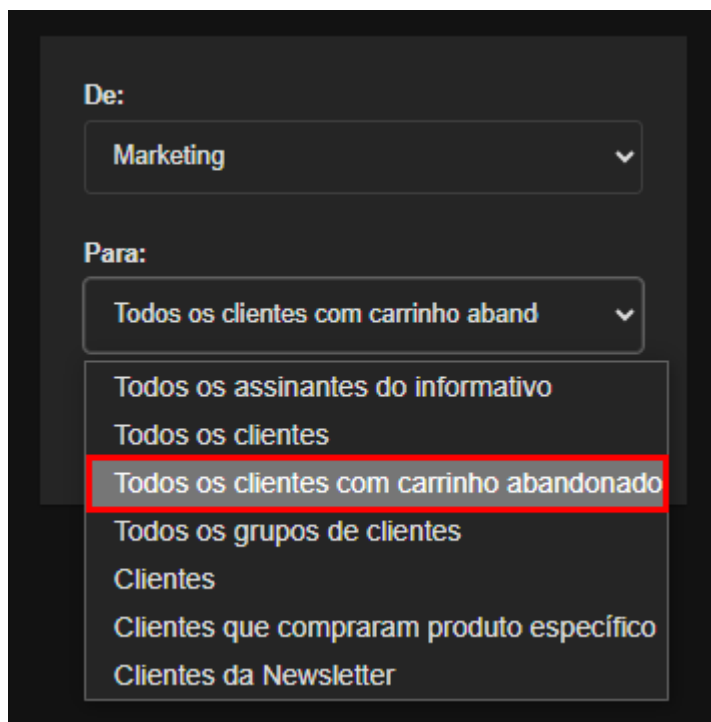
De:

Marketing

Para:

Todos os clientes com carrinho aband

Todos os assinantes do informativo
Todos os clientes
Todos os clientes com carrinho abandonado
Todos os grupos de clientes
Clientes
Clientes que compraram produto específico
Clientes da Newsletter